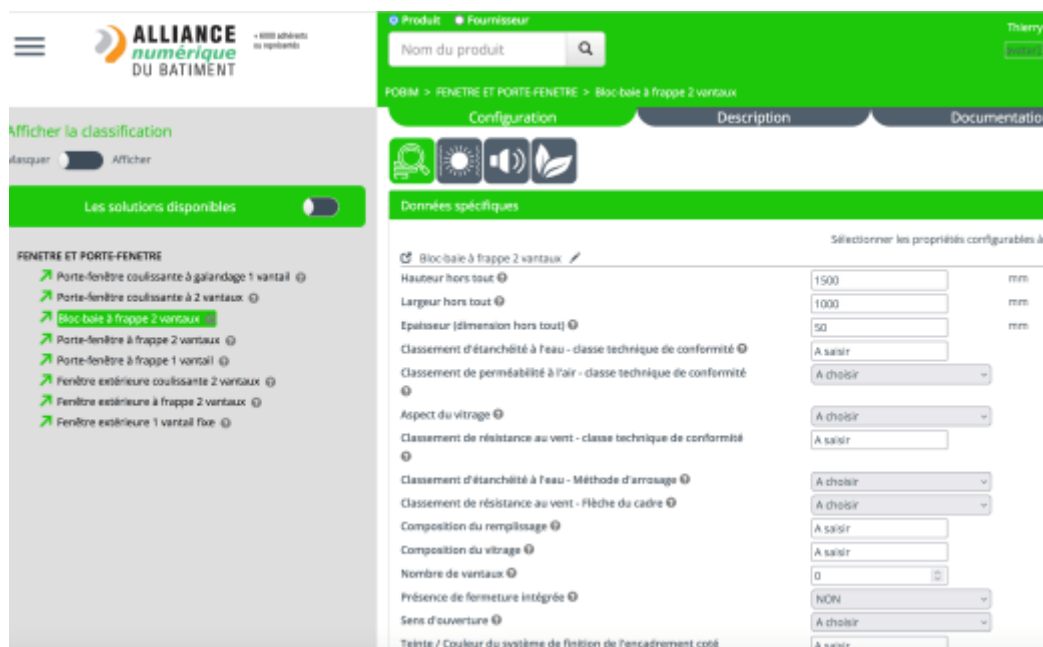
ALLIANCE numérique DU BATIMENT

+ 6000 adhérents ou représentés

Produit Fournisseur

Nom du produit

Thierry

POBIM > FENETRE ET PORTE-FENETRE > Bloc-baie à frappe 2 vantaux

Afficher la classification

Masquer Afficher

Les solutions disponibles

FENETRE ET PORTE-FENETRE

Porte-fenêtre coulissante à galandage 1 vantail

Porte-fenêtre coulissante à 2 vantaux

Bloc-baie à frappe 2 vantaux

Porte-fenêtre à frappe 2 vantaux

Porte-fenêtre à frappe 1 vantail

Fenêtre extérieure coulissante 2 vantaux

Fenêtre extérieure à frappe 2 vantaux

Fenêtre extérieure 1 vantail fixe

Configuration | Description | Documentatio

Données spécifiques

Sélectionner les propriétés configurables à

Bloc-baie à frappe 2 vantaux

| | | |
|---|---|---|
| Hauteur hors tout | 1500 | mm |
| Largeur hors tout | 1000 | mm |
| Epaisseur (dimension hors tout) | 50 | mm |
| Classement d'étanchéité à l'eau - classe technique de conformité | A saisir | |
| Classement de perméabilité à l'air - classe technique de conformité | A choisir | |
| Aspect du vitrage | A choisir | |
| Classement de résistance au vent - classe technique de conformité | A saisir | |
| Classement d'étanchéité à l'eau - Méthode d'arrosage | A choisir | |
| Classement de résistance au vent - Flèche du cadre | A choisir | |
| Composition du remplissage | A saisir | |
| Composition du vitrage | A saisir | |
| Nombre de vantaux | 0 | |
| Présence de fermeture intégrée | NON | |
| Sens d'ouverture | A choisir | |
| Teinte / Couleur du système de finition de l'encadrement coté | A saisir | |